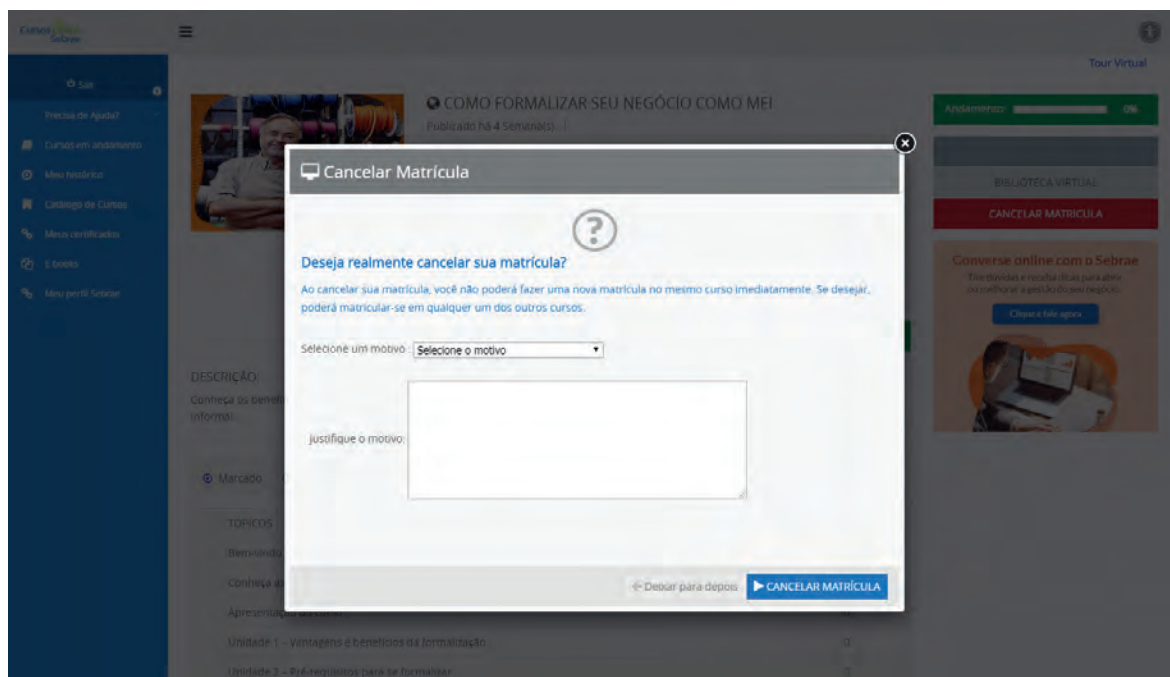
Cursos Online Sebrae

Tour Virtual

Sair

Precisa de Ajuda?

Cursos em andamento

Meu histórico

Catálogo de Cursos

Meus certificados

E-books

Meu perfil Sebrae

COMO FORMALIZAR SEU NEGÓCIO COMO MEI

Publicado há 4 Semana(s)

Andamento 0%

BIBLIOTECA VIRTUAL

CANCELAR MATRÍCULA

Converse online com o Sebrae

Clique e fale agora

DESCRIÇÃO:

Conheça os benef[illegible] informal.

Marcado

TÓPICOS

Bem-vindo

Conheça a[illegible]

Apresentação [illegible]

Unidade 1 – Vantagens e benefícios da formalização

Unidade 2 – Pré-requisitos para se formalizar

Cancelar Matrícula

Deseja realmente cancelar sua matrícula?

Ao cancelar sua matrícula, você não poderá fazer uma nova matrícula no mesmo curso imediatamente. Se desejar, poderá matricular-se em qualquer um dos outros cursos.

Selecione um motivo: Selecione o motivo

Justifique o motivo:

Deixar para depois

CANCELAR MATRÍCULA